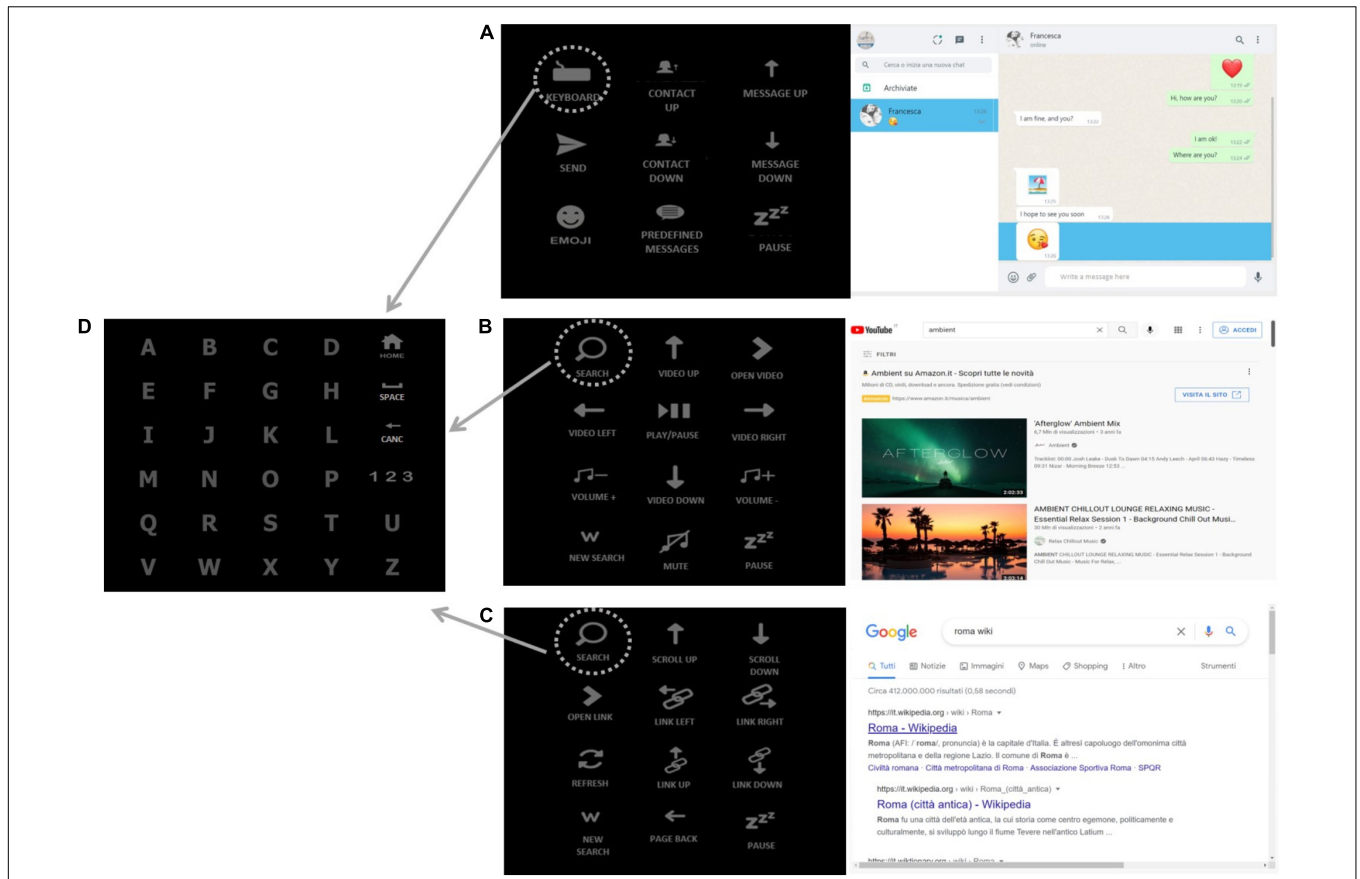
A

KEYBOARD
CONTACT UP
MESSAGE UP
SEND
CONTACT DOWN
MESSAGE DOWN
EMOJI
PREDEFINED MESSAGES
PAUSE

Francesca
online
Cerca o inizia una nuova chat
Archiviate
Francesca
Hi, how are you?
I am fine, and you?
I am ok!
Where are you?
I hope to see you soon
Write a message here

D

| A | B | C | D | HOME |
|---|---|---|---|---|
| E | F | G | H | SPACE |
| I | J | K | L | CANC |
| M | N | O | P | 1 2 3 |
| Q | R | S | T | U |
| V | W | X | Y | Z |

B

SEARCH
VIDEO UP
OPEN VIDEO
VIDEO LEFT
PLAY/PAUSE
VIDEO RIGHT
VOLUME +
VIDEO DOWN
VOLUME -
W
NEW SEARCH
MUTE
PAUSE

YouTube
ambient
ACCEDI
FILTRI
Ambient su Amazon.it - Scopri tutte le novità
Milioni di CD, vinili, download e ancora. Spedizione gratis (vedi condizioni)
https://www.amazon.it/musica/ambient
VISITA IL SITO
'Afterglow' Ambient Mix
6,7 Mln di visualizzazioni • 3 anni fa
Ambient
AFTERGLOW
2:02:33
AMBIENT CHILLOUT LOUNGE RELAXING MUSIC - Essential Relax Session 1 - Background Chill Out Musi...
30 Mln di visualizzazioni • 3 anni fa
Relax Chillout Music
AMBIENT CHILLOUT LOUNGE RELAXING MUSIC - Essential Relax Session 1 - Background Chill Out Music - Music For Relax, ...
3:02:14

C

SEARCH
SCROLL UP
SCROLL DOWN
OPEN LINK
LINK LEFT
LINK RIGHT
REFRESH
LINK UP
LINK DOWN
W
NEW SEARCH
PAGE BACK
PAUSE

Google
roma wiki
Tutti
Notizie
Immagini
Maps
Shopping
Altro
Strumenti
Circa 412.000.000 risultati (0,58 secondi)
https://it.wikipedia.org › wiki › Roma
Roma - Wikipedia
Roma (AFI: / roma/, pronuncia) è la capitale d'Italia. È altresì capoluogo dell'omonima città metropolitana e della regione Lazio. Il comune di Roma è ...
Civiltà romana · Città metropolitana di Roma · Associazione Sportiva Roma · SPQR
https://it.wikipedia.org › wiki › Roma_(città_antica)
Roma (città antica) - Wikipedia
Roma fu una città dell'età antica, la cui storia come centro egemone, politicamente e culturalmente, si sviluppò lungo il fiume Tevere nell'antico Latium ...
https://it.wiktionary.org › wiki › Roma